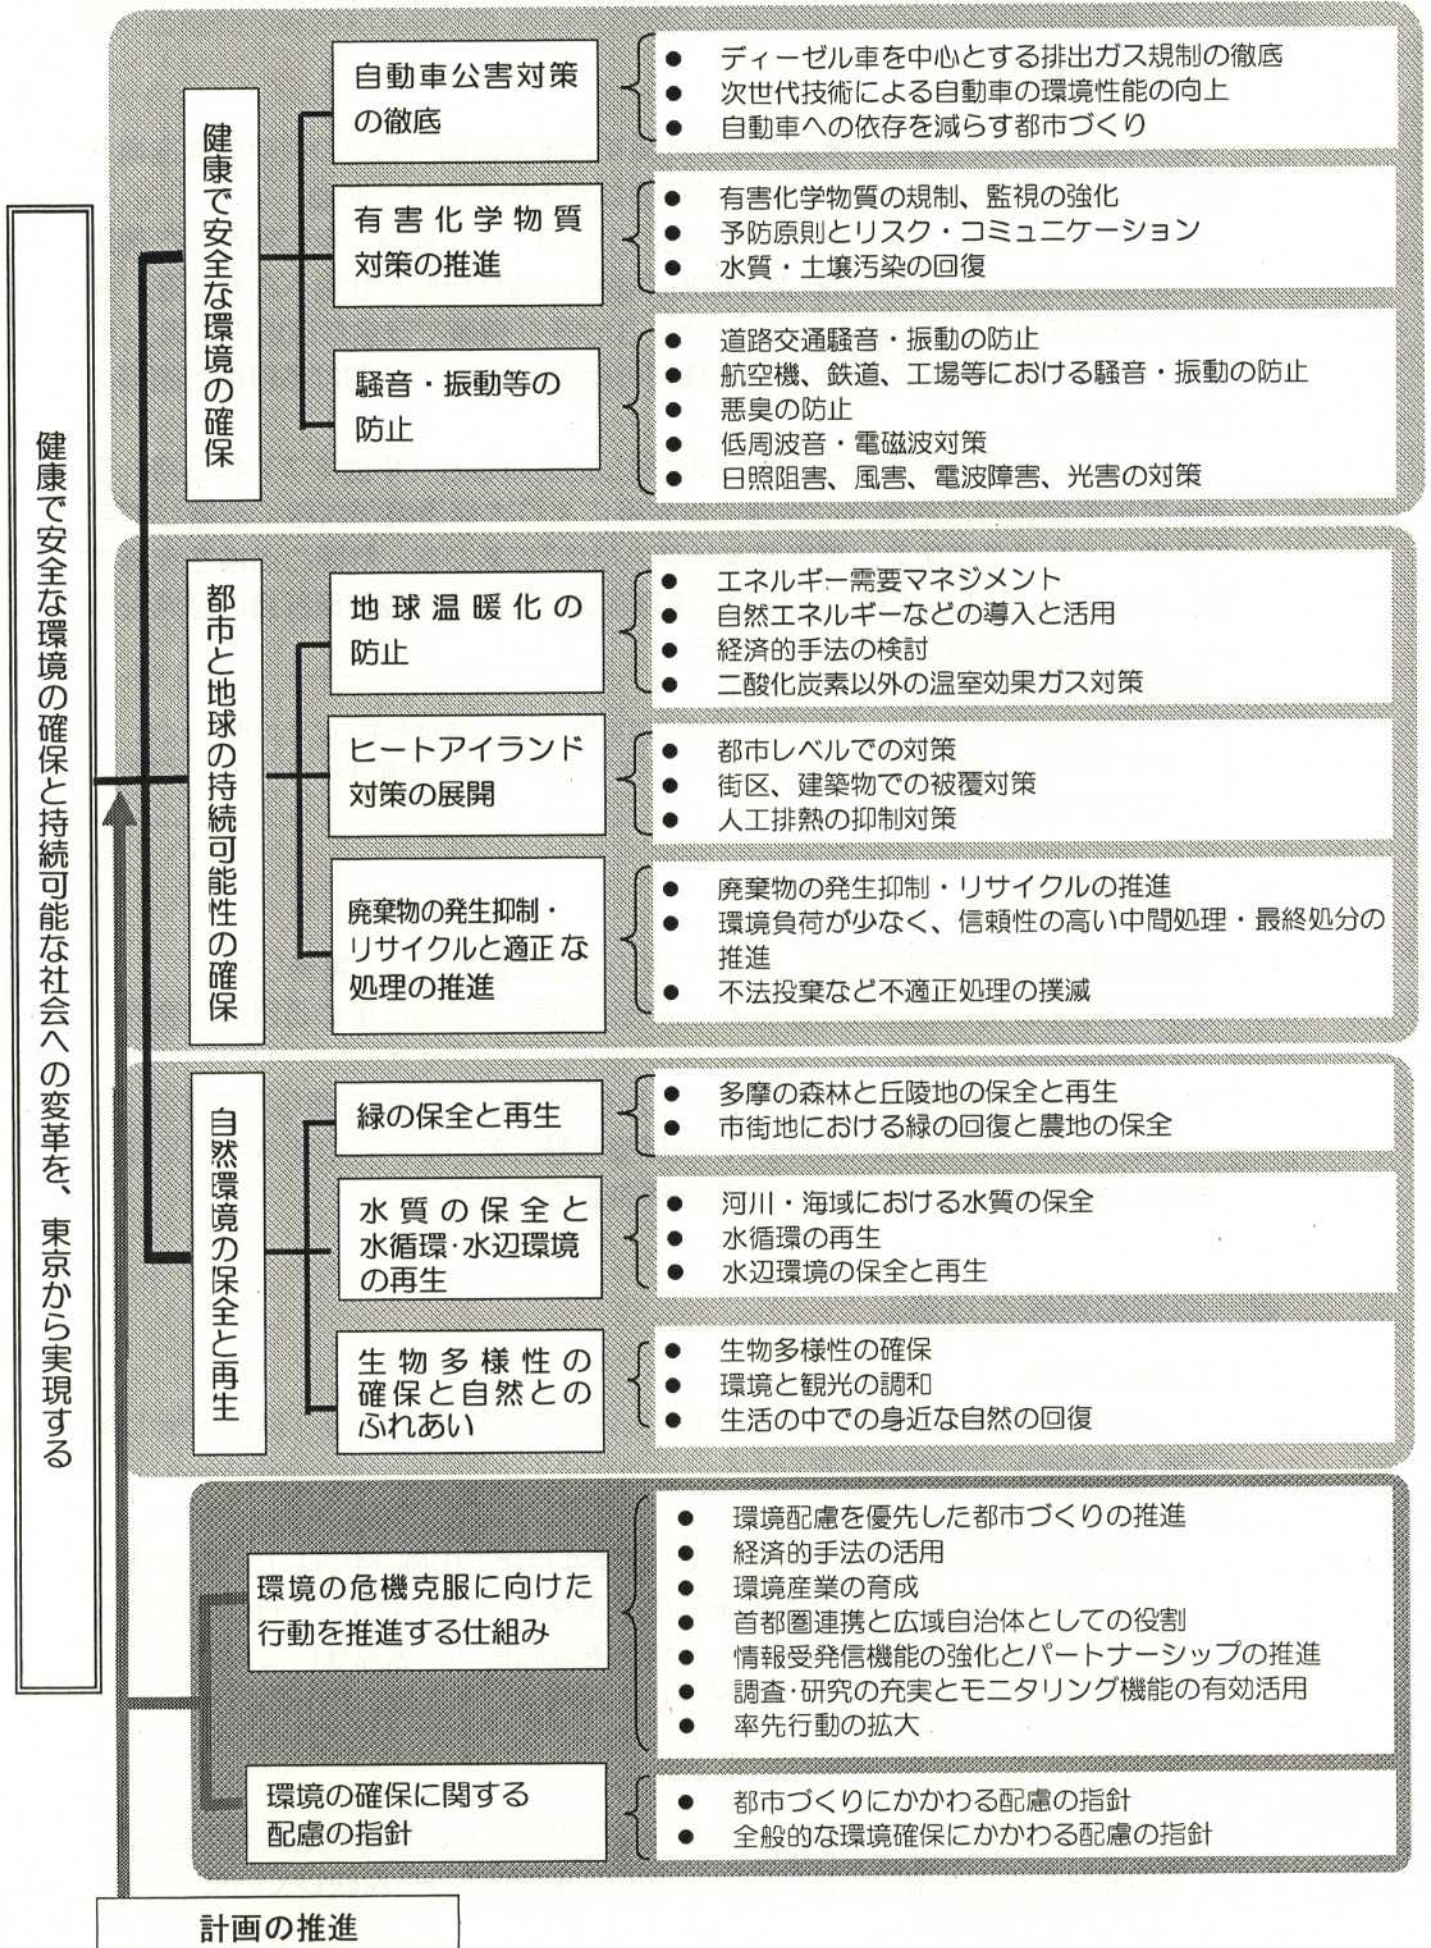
健康で安全な環境の確保と持続可能な社会への変革を、東京から実現する

健康で安全な環境の確保

自動車公害対策の徹底
- ディーゼル車を中心とする排出ガス規制の徹底
- 次世代技術による自動車の環境性能の向上
- 自動車への依存を減らす都市づくり

有害化学物質対策の推進
- 有害化学物質の規制、監視の強化
- 予防原則とリスク・コミュニケーション
- 水質・土壌汚染の回復

騒音・振動等の防止
- 道路交通騒音・振動の防止
- 航空機、鉄道、工場等における騒音・振動の防止
- 悪臭の防止
- 低周波音・電磁波対策
- 日照阻害、風害、電波障害、光害の対策

都市と地球の持続可能性の確保

地球温暖化の防止
- エネルギー需要マネジメント
- 自然エネルギーなどの導入と活用
- 経済的手法の検討
- 二酸化炭素以外の温室効果ガス対策

ヒートアイランド対策の展開
- 都市レベルでの対策
- 街区、建築物での被覆対策
- 人工排熱の抑制対策

廃棄物の発生抑制・リサイクルと適正な処理の推進
- 廃棄物の発生抑制・リサイクルの推進
- 環境負荷が少なく、信頼性の高い中間処理・最終処分の推進
- 不法投棄など不適正処理の撲滅

自然環境の保全と再生

緑の保全と再生
- 多摩の森林と丘陵地の保全と再生
- 市街地における緑の回復と農地の保全

水質の保全と水循環·水辺環境の再生
- 河川・海域における水質の保全
- 水循環の再生
- 水辺環境の保全と再生

生物多様性の確保と自然とのふれあい
- 生物多様性の確保
- 環境と観光の調和
- 生活の中での身近な自然の回復

環境の危機克服に向けた行動を推進する仕組み
- 環境配慮を優先した都市づくりの推進
- 経済的手法の活用
- 環境産業の育成
- 首都圏連携と広域自治体としての役割
- 情報受発信機能の強化とパートナーシップの推進
- 調査·研究の充実とモニタリング機能の有効活用
- 率先行動の拡大

環境の確保に関する配慮の指針
- 都市づくりにかかわる配慮の指針
- 全般的な環境確保にかかわる配慮の指針

計画の推進